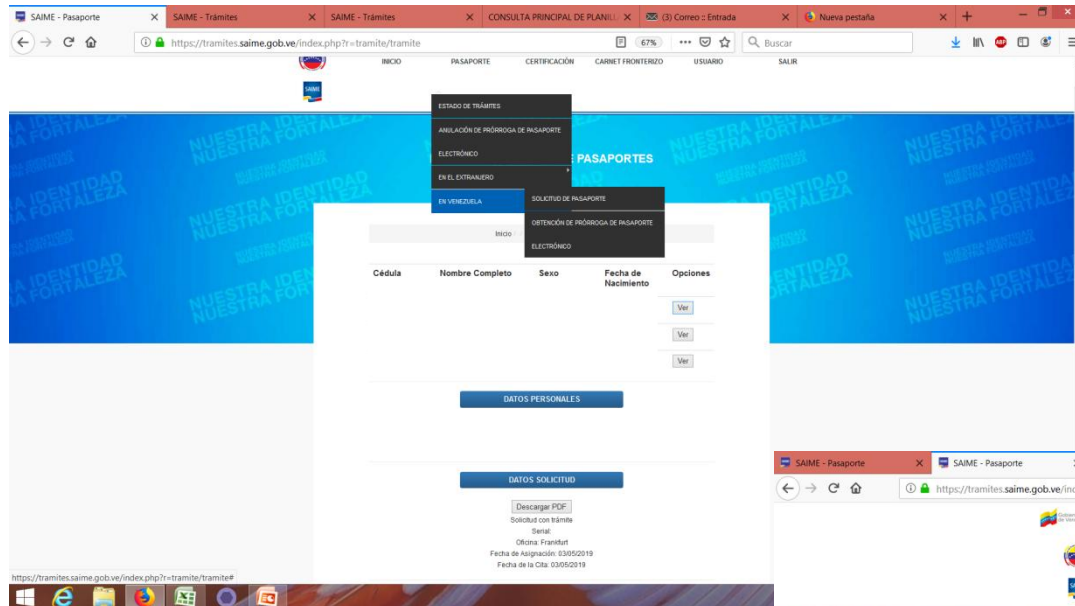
SAIME - Pasaporte | SAIME - Trámites | SAIME - Trámites | CONSULTA PRINCIPAL DE PLANILL | (3) Correo :: Entrada | Nueva pestaña

https://tramites.saime.gob.ve/index.php?r=tramite/tramite

67%

Buscar

INICIO PASAPORTE CERTIFICACIÓN CARNET FRONTERIZO USUARIO SALIR

SAIME

ESTADO DE TRÁMITES
ANULACIÓN DE PRÓRROGA DE PASAPORTE
ELECTRÓNICO
EN EL EXTRANJERO
EN VENEZUELA

SOLICITUD DE PASAPORTE
OBTENCIÓN DE PRÓRROGA DE PASAPORTE
ELECTRÓNICO

NUESTRA IDENTIDAD NUESTRA FORTALEZA

E PASAPORTES

Inicio

| Cédula | Nombre Completo | Sexo | Fecha de Nacimiento | Opciones |
|---|---|---|---|---|
| | | | | Ver |
| | | | | Ver |
| | | | | Ver |

DATOS PERSONALES

DATOS SOLICITUD

Descargar PDF
Solicitud con trámite
Serial:
Oficina: Frankfurt
Fecha de Asignación: 03/05/2019
Fecha de la Cita: 03/05/2019

https://tramites.saime.gob.ve/index.php?r=tramite/tramite#

SAIME - Pasaporte | SAIME - Pasaporte

https://tramites.saime.gob.ve/inc